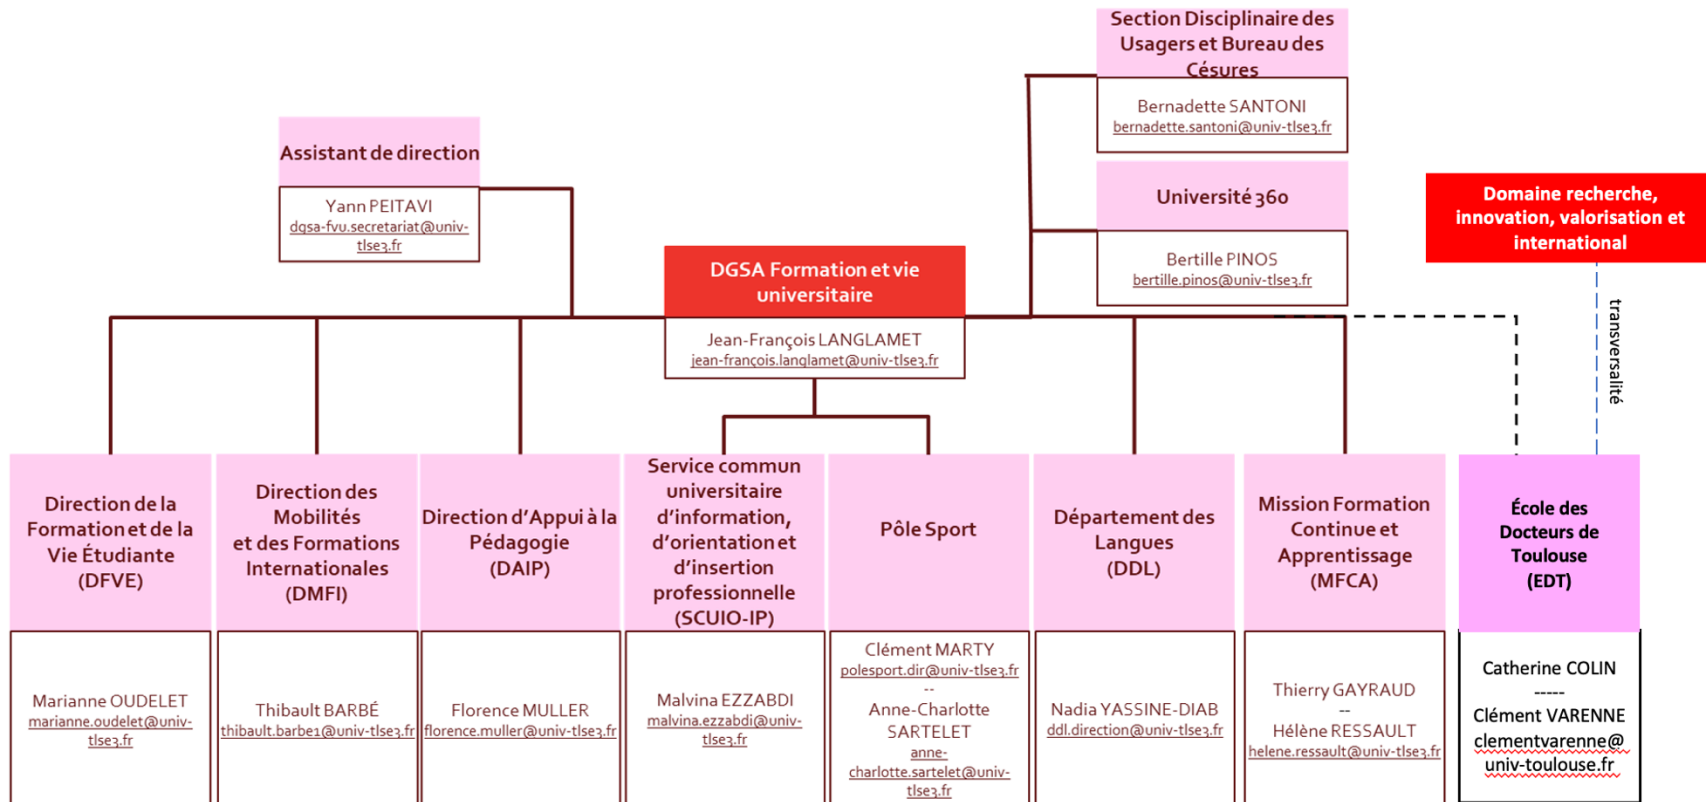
Section Disciplinaire des Usagers et Bureau des Césures

Bernadette SANTONI
bernadette.santoni@univ-tlse3.fr

Assistant de direction

Yann PEITAVI
dgsa-fvu.secretariat@univ-tlse3.fr

Université 360

Bertille PINOS
bertille.pinos@univ-tlse3.fr

Domaine recherche, innovation, valorisation et international

DGSA Formation et vie universitaire

Jean-François LANGLAMET
jean-françois.langlamet@univ-tlse3.fr

transversalité

Direction de la Formation et de la Vie Étudiante (DFVE)

Marianne OUDELET
marianne.oudelet@univ-tlse3.fr

Direction des Mobilités et des Formations Internationales (DMFI)

Thibault BARBÉ
thibault.barbe1@univ-tlse3.fr

Direction d'Appui à la Pédagogie (DAIP)

Florence MULLER
florence.muller@univ-tlse3.fr

Service commun universitaire d'information, d'orientation et d'insertion professionnelle (SCUIO-IP)

Malvina EZZABDI
malvina.ezzabdi@univ-tlse3.fr

Pôle Sport

Clément MARTY
polesport.dir@univ-tlse3.fr
--
Anne-Charlotte SARTELET
anne-charlotte.sartelet@univ-tlse3.fr

Département des Langues (DDL)

Nadia YASSINE-DIAB
ddl.direction@univ-tlse3.fr

Mission Formation Continue et Apprentissage (MFCA)

Thierry GAYRAUD
--
Hélène RESSAULT
helene.ressault@univ-tlse3.fr

École des Docteurs de Toulouse (EDT)

Catherine COLIN
-----
Clément VARENNE
clementvarenne@univ-toulouse.fr